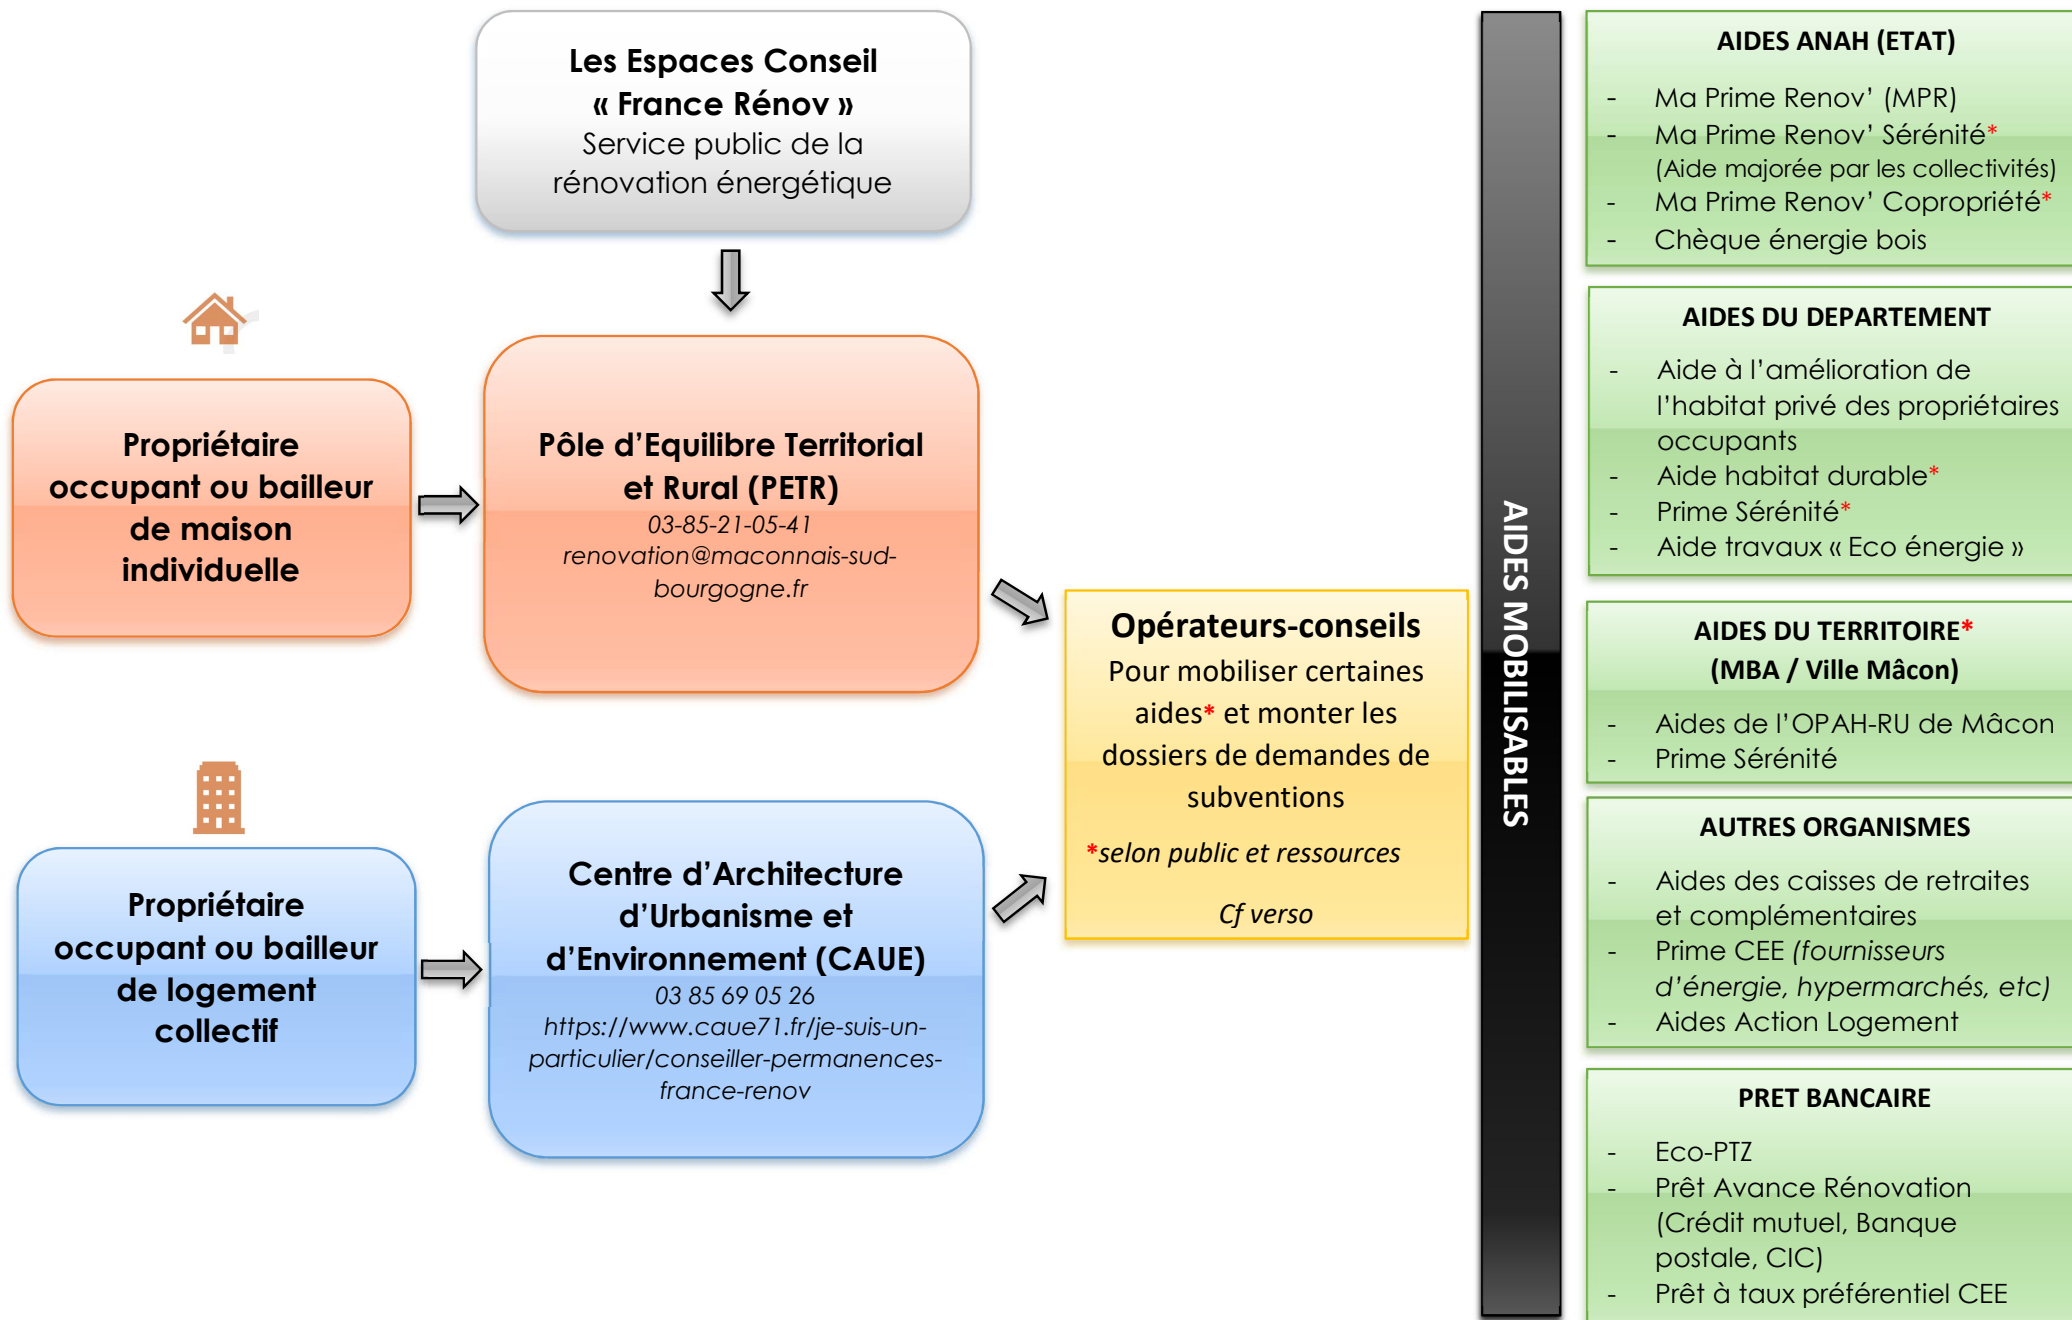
Les Espaces Conseil « France Rénov »
Service public de la rénovation énergétique

Propriétaire occupant ou bailleur de maison individuelle

Pôle d'Equilibre Territorial et Rural (PETR)
03-85-21-05-41
renovation@maconnais-sud-bourgogne.fr

Propriétaire occupant ou bailleur de logement collectif

Centre d'Architecture d'Urbanisme et d'Environnement (CAUE)
03 85 69 05 26
https://www.caue71.fr/je-suis-un-particulier/conseiller-permanences-france-renov

Opérateurs-conseils
Pour mobiliser certaines aides* et monter les dossiers de demandes de subventions

*selon public et ressources

Cf verso

AIDES MOBILISABLES

AIDES ANAH (ETAT)
- Ma Prime Renov' (MPR)
- Ma Prime Renov' Sérénité* (Aide majorée par les collectivités)
- Ma Prime Renov' Copropriété*
- Chèque énergie bois

AIDES DU DEPARTEMENT
- Aide à l'amélioration de l'habitat privé des propriétaires occupants
- Aide habitat durable*
- Prime Sérénité*
- Aide travaux « Eco énergie »

AIDES DU TERRITOIRE* (MBA / Ville Mâcon)
- Aides de l'OPAH-RU de Mâcon
- Prime Sérénité

AUTRES ORGANISMES
- Aides des caisses de retraites et complémentaires
- Prime CEE (fournisseurs d'énergie, hypermarchés, etc)
- Aides Action Logement

PRET BANCAIRE
- Eco-PTZ
- Prêt Avance Rénovation (Crédit mutuel, Banque postale, CIC)
- Prêt à taux préférentiel CEE